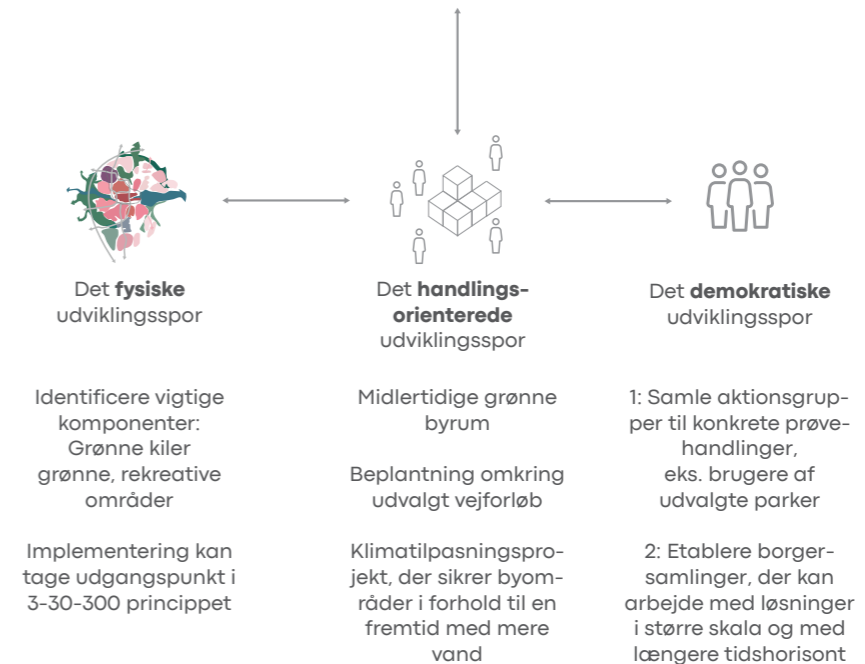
Det **fysiske** udviklingsspor

Identificere vigtige komponenter: Grønne kiler grønne, rekreative områder

Implementering kan tage udgangspunkt i 3-30-300 princippet

Det **handlings-orienterede** udviklingsspor

Midlertidige grønne byrum

Beplantning omkring udvalgt vejforløb

Klimatilpasningsprojekt, der sikrer byområder i forhold til en fremtid med mere vand

Det **demokratiske** udviklingsspor

1: Samle aktionsgrupper til konkrete prøvehandlinger, eks. brugere af udvalgte parker

2: Etablere borgersamlinger, der kan arbejde med løsninger i større skala og med længere tidshorisont